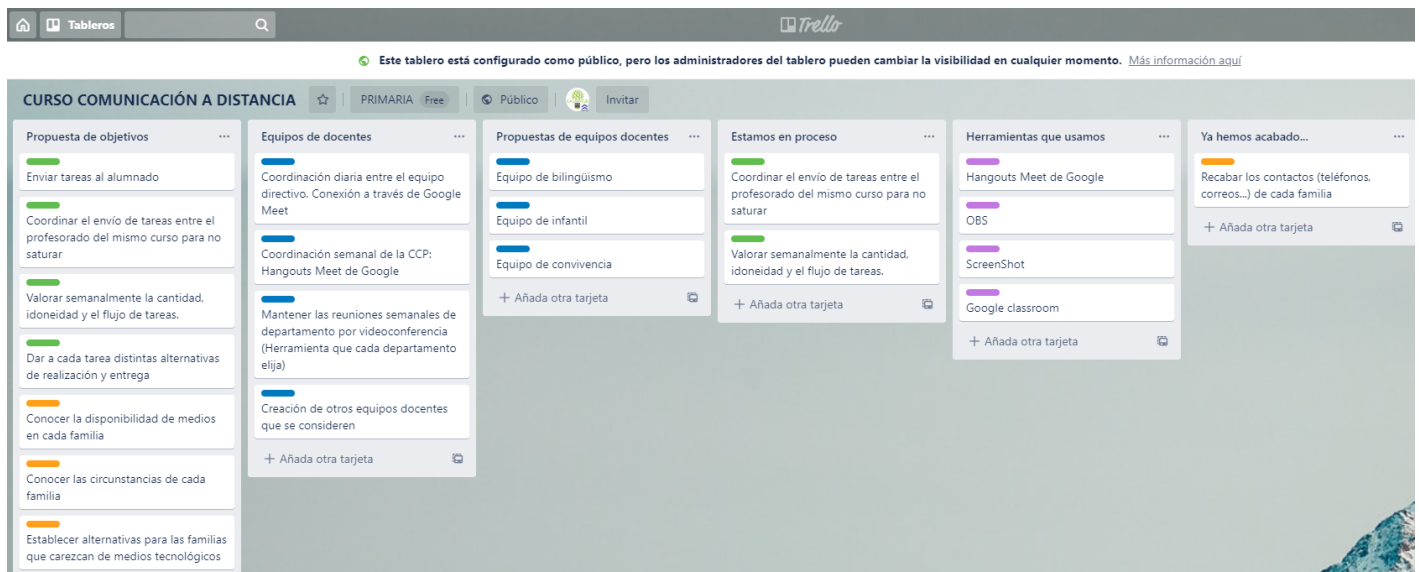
Tableros

Trello

Este tablero está configurado como público, pero los administradores del tablero pueden cambiar la visibilidad en cualquier momento. Más información aquí

CURSO COMUNICACIÓN A DISTANCIA

PRIMARIA Free

Público

Invitar

Propuesta de objetivos ...

Enviar tareas al alumnado

Coordinar el envío de tareas entre el profesorado del mismo curso para no saturar

Valorar semanalmente la cantidad, idoneidad y el flujo de tareas.

Dar a cada tarea distintas alternativas de realización y entrega

Conocer la disponibilidad de medios en cada familia

Conocer las circunstancias de cada familia

Establecer alternativas para las familias que carezcan de medios tecnológicos

Equipos de docentes ...

Coordinación diaria entre el equipo directivo. Conexión a través de Google Meet

Coordinación semanal de la CCP: Hangouts Meet de Google

Mantener las reuniones semanales de departamento por videoconferencia (Herramienta que cada departamento elija)

Creación de otros equipos docentes que se consideren

+ Añada otra tarjeta

Propuestas de equipos docentes ...

Equipo de bilingüismo

Equipo de infantil

Equipo de convivencia

+ Añada otra tarjeta

Estamos en proceso ...

Coordinar el envío de tareas entre el profesorado del mismo curso para no saturar

Valorar semanalmente la cantidad, idoneidad y el flujo de tareas.

+ Añada otra tarjeta

Herramientas que usamos ...

Hangouts Meet de Google

OBS

ScreenShot

Google classroom

+ Añada otra tarjeta

Ya hemos acabado... ...

Recabar los contactos (teléfonos, correos...) de cada familia

+ Añada otra tarjeta